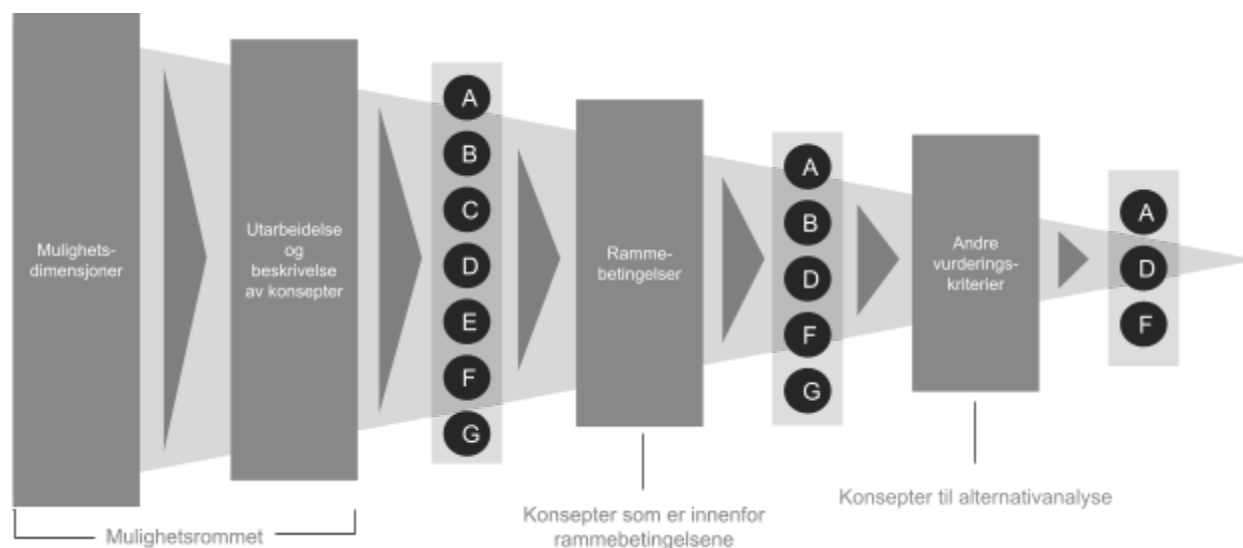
Mulighets-
dimensjoner

Utarbeidelse
og
beskrivelse
av konsepter

A
B
C
D
E
F
G

Ramme-
betingelser

A
B
D
F
G

Andre
vurderings-
kriterier

A
D
F

Mulighetsrommet

Konsepter som er innenfor rammebetingelsene

Konsepter til alternativanalyse